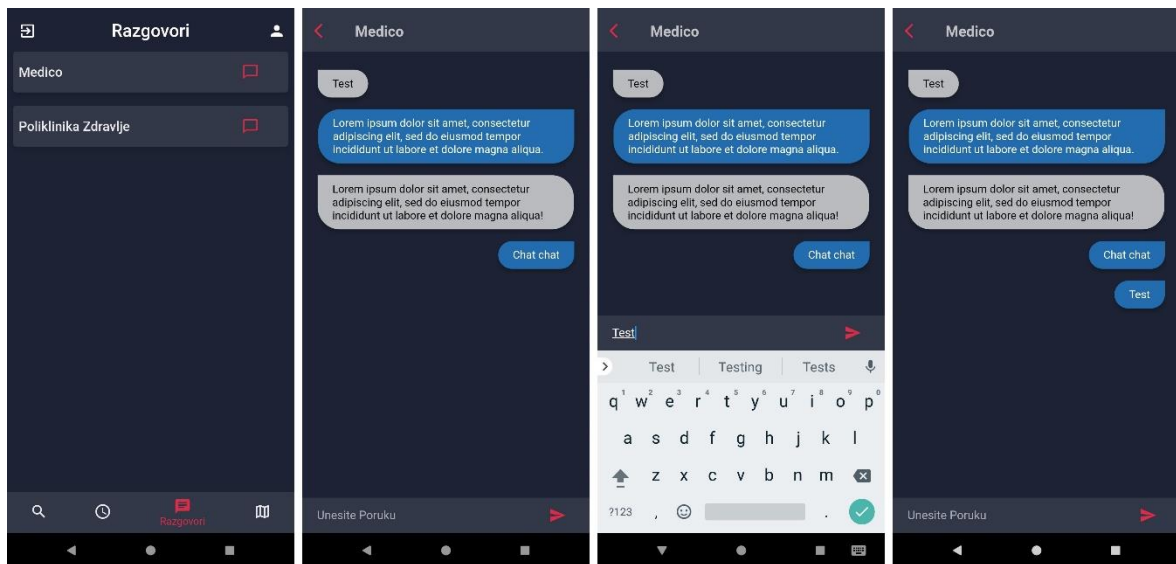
Razgovori

Medico

Poliklinika Zdravlje

Razgovori

Medico

Test

Lorem ipsum dolor sit amet, consectetur adipiscing elit, sed do eiusmod tempor incididunt ut labore et dolore magna aliqua.

Lorem ipsum dolor sit amet, consectetur adipiscing elit, sed do eiusmod tempor incididunt ut labore et dolore magna aliqua!

Chat chat

Unesite Poruku

Medico

Test

Lorem ipsum dolor sit amet, consectetur adipiscing elit, sed do eiusmod tempor incididunt ut labore et dolore magna aliqua.

Lorem ipsum dolor sit amet, consectetur adipiscing elit, sed do eiusmod tempor incididunt ut labore et dolore magna aliqua!

Chat chat

Test

Test | Testing | Tests

q w e r t y u i o p
1 2 3 4 5 6 7 8 9 0
a s d f g h j k l
z x c v b n m
?123 , .

Medico

Test

Lorem ipsum dolor sit amet, consectetur adipiscing elit, sed do eiusmod tempor incididunt ut labore et dolore magna aliqua.

Lorem ipsum dolor sit amet, consectetur adipiscing elit, sed do eiusmod tempor incididunt ut labore et dolore magna aliqua!

Chat chat

Test

Unesite Poruku